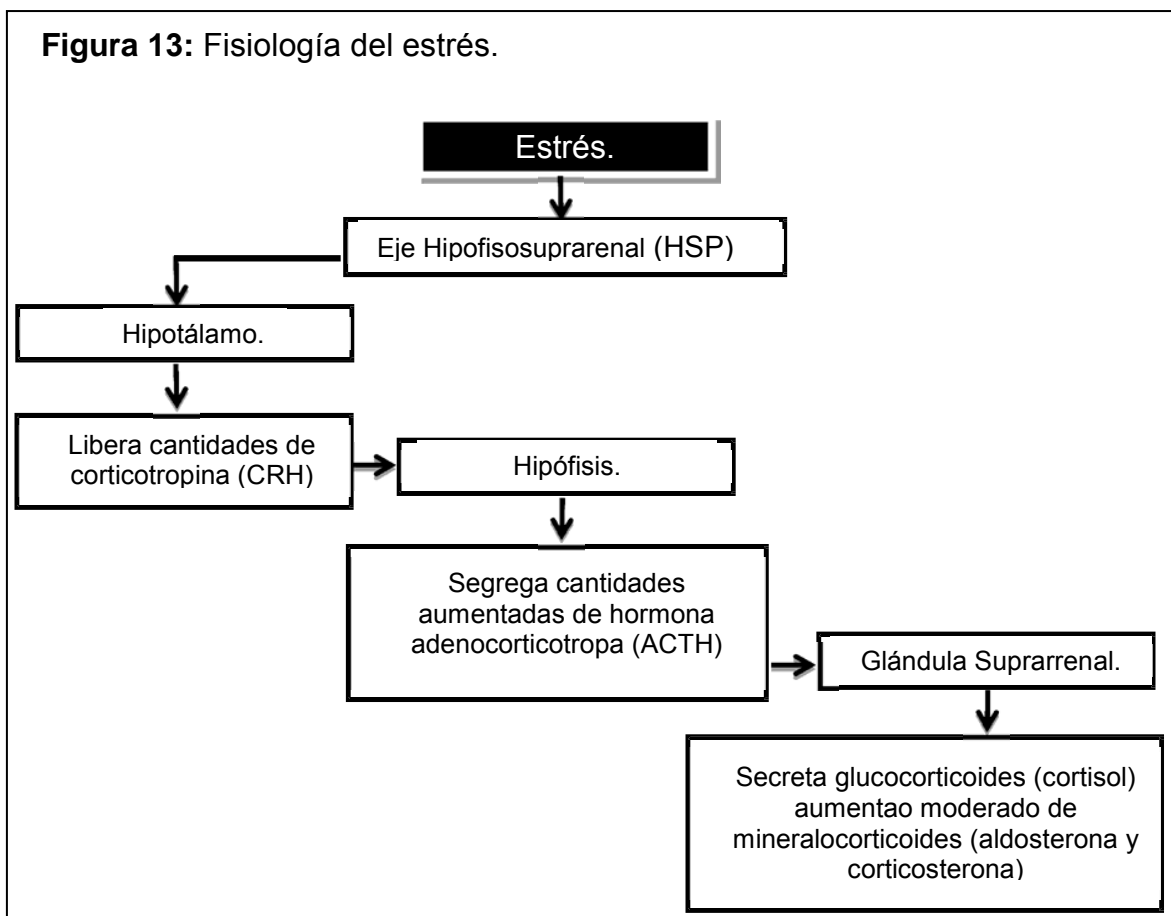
**Figura 13:** Fisiología del estrés.

Estrés.

Eje Hipofisosuprarenal (HSP)

Hipotálamo.

Libera cantidades de corticotropina (CRH)

Hipófisis.

Segrega cantidades aumentadas de hormona adenocorticotropa (ACTH)

Glándula Suprarrenal.

Secreta glucocorticoides (cortisol) aumentao moderado de mineralocorticoides (aldosterona y corticosterona)